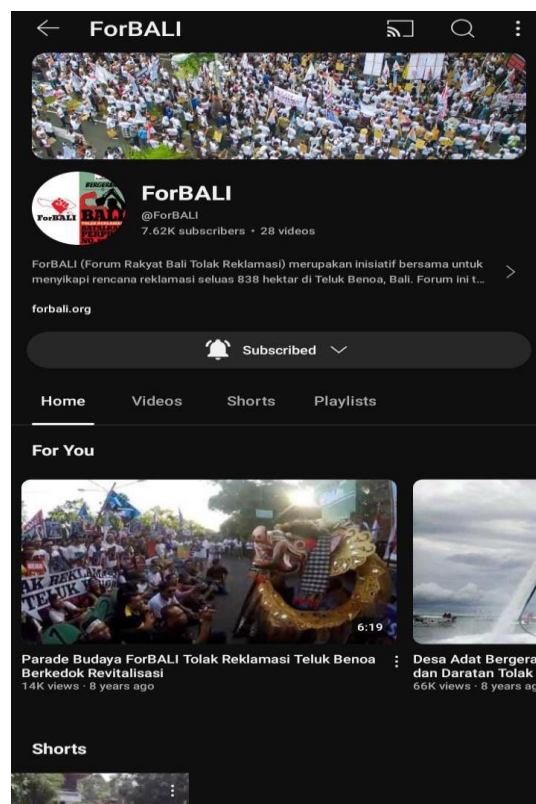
ForBALI

ForBALI
@ForBALI
7.62K subscribers • 28 videos

ForBALI (Forum Rakyat Bali Tolak Reklamasi) merupakan inisiatif bersama untuk menyikapi rencana reklamasi seluas 838 hektar di Teluk Benoa, Bali. Forum ini t...

forbali.org

Subscribed

Home Videos Shorts Playlists

For You

6:19

Parade Budaya ForBALI Tolak Reklamasi Teluk Benoa Berkedok Revitalisasi
14K views • 8 years ago

Desa Adat Bergera dan Daratan Tolak
66K views • 8 years ag

Shorts